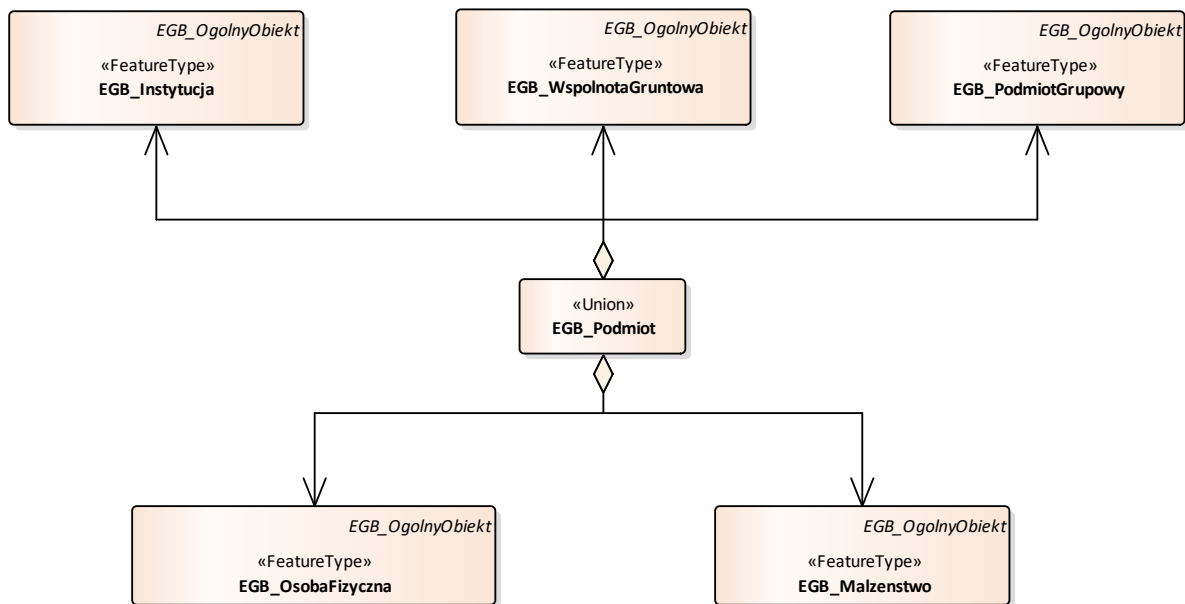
EGB_OgolnyObiekt
«FeatureType»
EGB_Instytucja

EGB_OgolnyObiekt
«FeatureType»
EGB_WspolnotaGruntowa

EGB_OgolnyObiekt
«FeatureType»
EGB_PodmiotGrupowy

«Union»
EGB_Podmiot

EGB_OgolnyObiekt
«FeatureType»
EGB_OsobaFizyczna

EGB_OgolnyObiekt
«FeatureType»
EGB_Malzenstwo